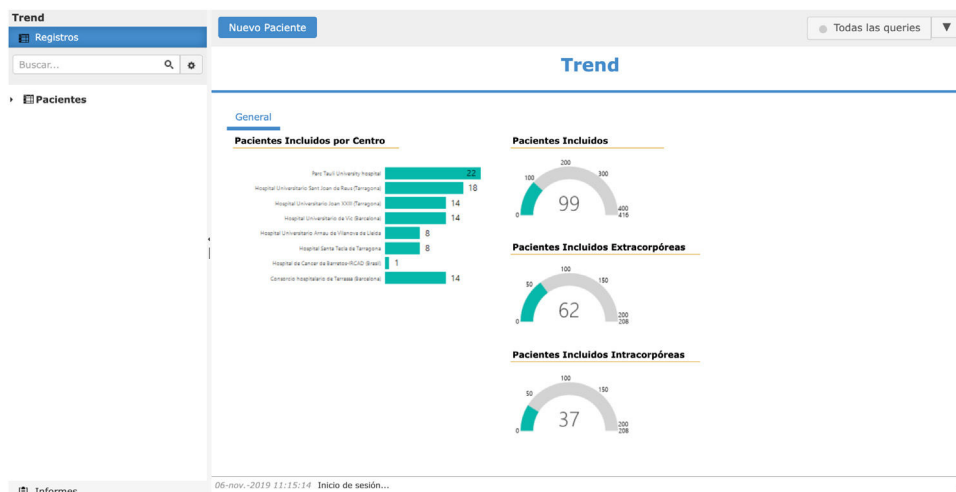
Trend
Registros
Buscar...
Pacientes

Nuevo Paciente
Todas las queries

Trend

General

Pacientes Incluidos por Centro

| | |
|---|---|
| Parc Taulí University Hospital | 22 |
| Hospital Universitario Sant Joan de Reus (Tarragona) | 18 |
| Hospital Universitario Joan XXIII (Tarragona) | 14 |
| Hospital Universitario de Vic (Barcelona) | 14 |
| Hospital Universitario Arnau de Vilanova de Lleida | 8 |
| Hospital Santa Tecla de Tarragona | 8 |
| Hospital de Cancer de Barretos-RICAD (Brasil) | 1 |
| Consorcio Hospitalario de Terrassa (Barcelona) | 14 |

Pacientes Incluidos
0 100 200 300 400 416
99

Pacientes Incluidos Extracorpóreas
0 50 100 150 200 208
62

Pacientes Incluidos Intracorpóreas
0 50 100 150 200 208
37

Informes
06-nov.-2019 11:15:14 Inicio de sesión...